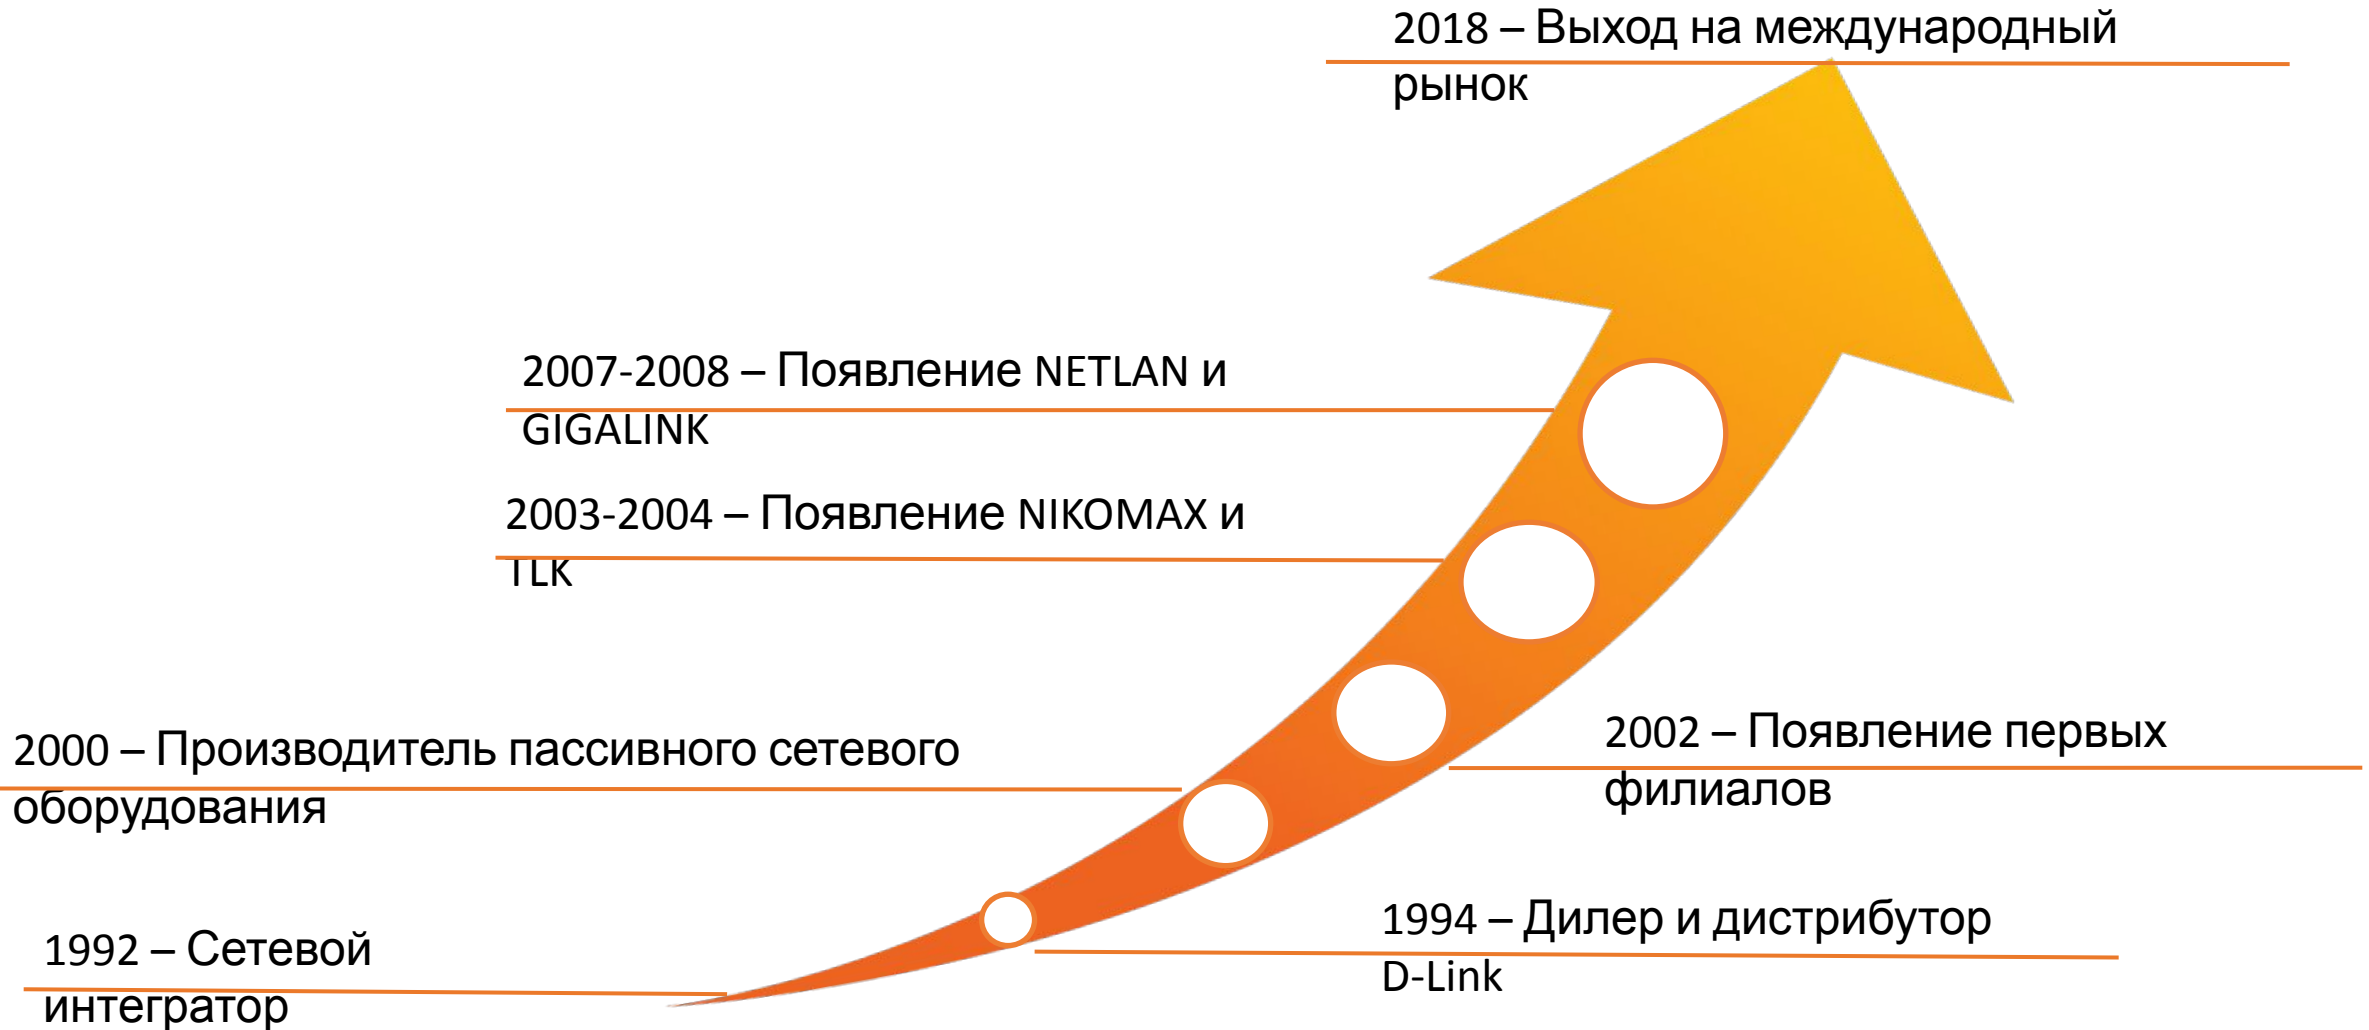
2018 – Выход на международный рынок

2007-2008 – Появление NETLAN и GIGALINK

2003-2004 – Появление NIKOMAX и TLK

2002 – Появление первых филиалов

2000 – Производитель пассивного сетевого оборудования

1994 – Дилер и дистрибутор D-Link

1992 – Сетевой интегратор